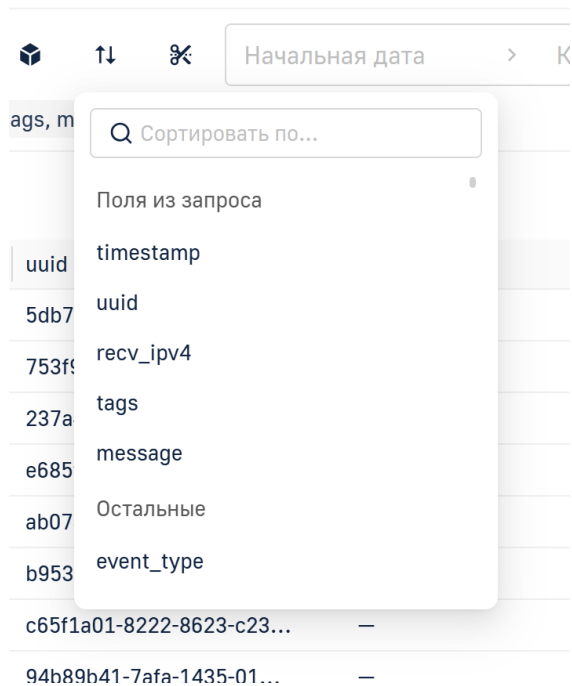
Начальная дата > К

ags, m

Сортировать по...

Поля из запроса

timestamp

uuid

recv_ipv4

tags

message

Остальные

event_type

uuid

5db7

753f

237a

e685

ab07

b953

c65f1a01-8222-8623-c23... —

94b89b41-7afa-1435-01... —